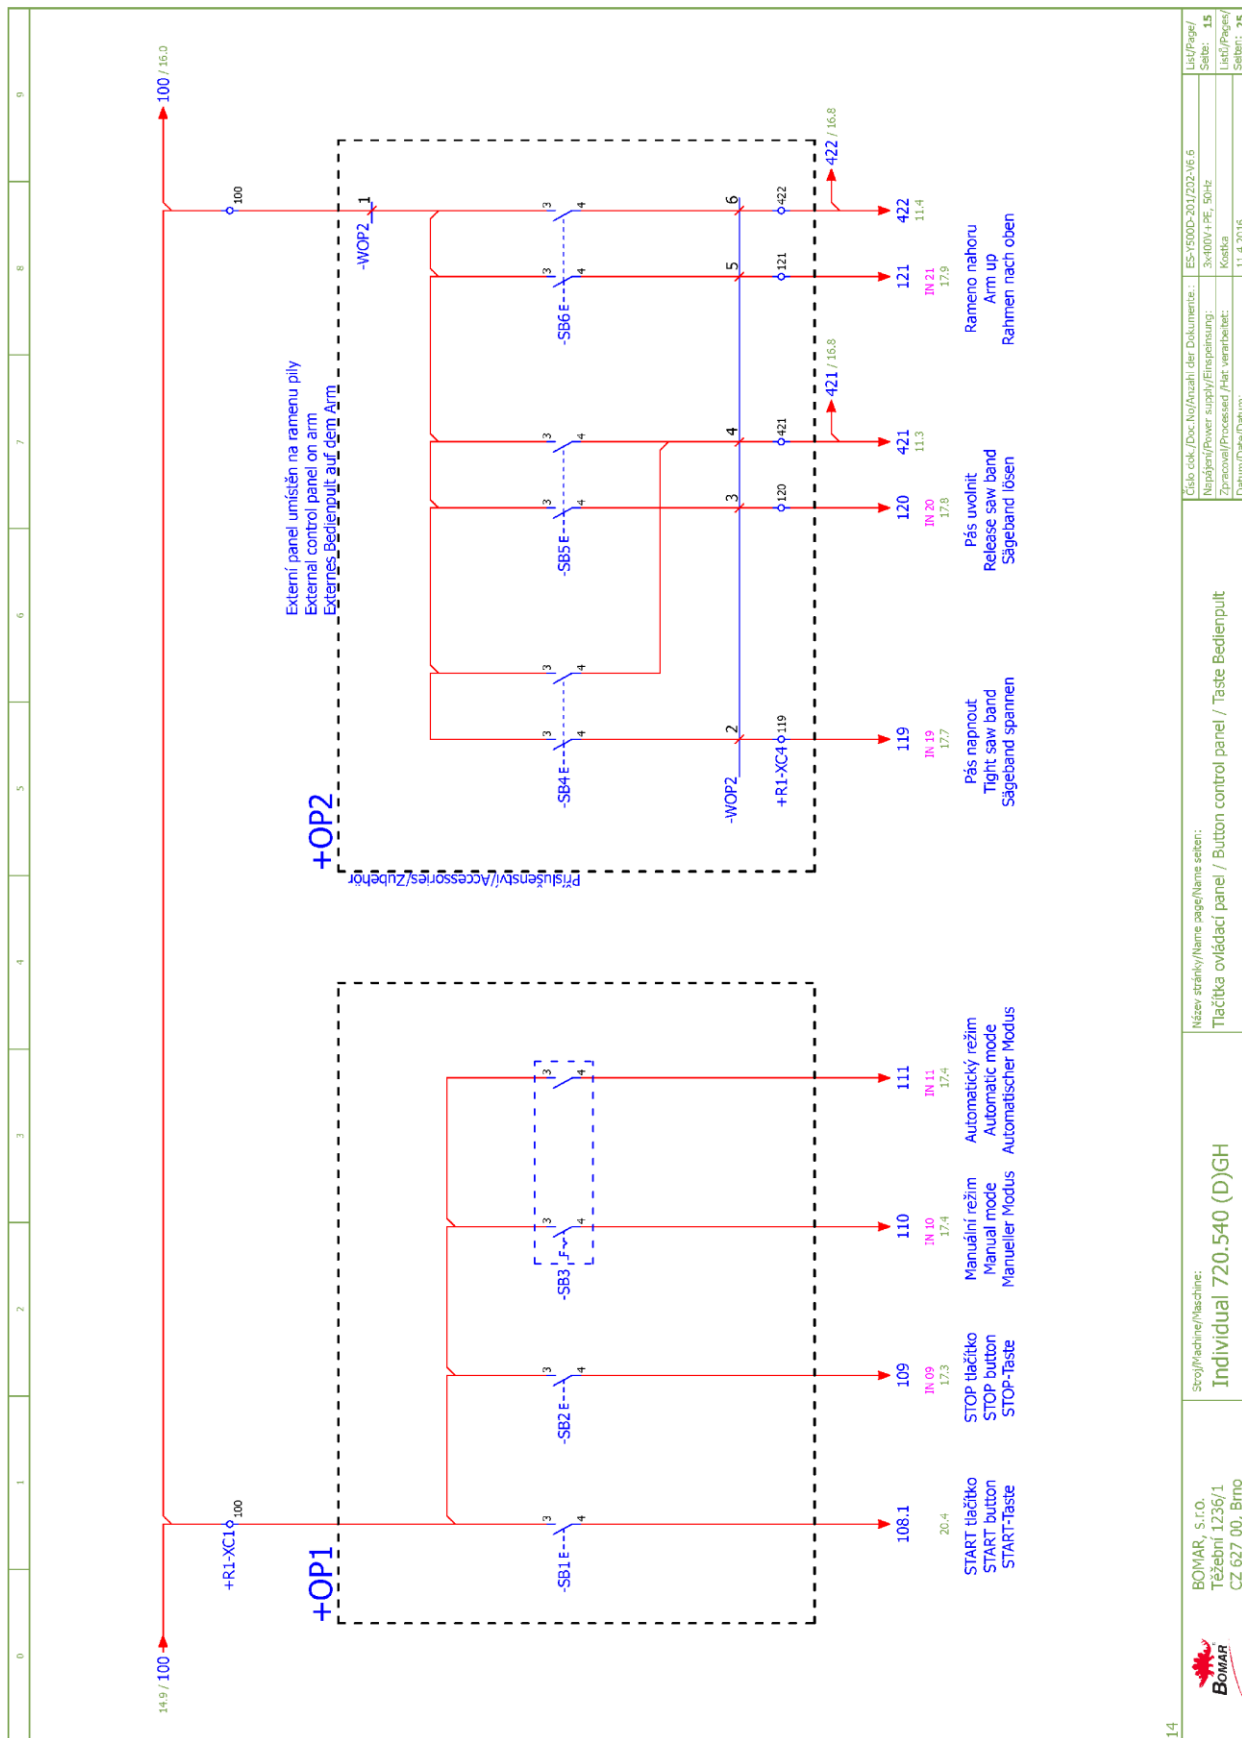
14.9 / 100
100 / 16.0

+OP1
+R1-XC1 100
-SB1 E 3 4
108.1
20.4
START tlačítko
START button
START-Taste

-SB2 E 3 4
109
IN 09
17.3
STOP tlačítko
STOP button
STOP-Taste

-SB3 F 3 4
110
IN 10
17.4
Manuální režim
Manual mode
Manueller Modus

3 4
111
IN 11
17.4
Automatický režim
Automatic mode
Automatischer Modus

+OP2
Příslušenství/Accessories/Zubehör
Externí panel umístěn na rameni pily
External control panel on arm
Externes Bedienpult auf dem Arm

100
-WOP2 1
-SB4 E 3 4
2
-WOP2
+R1-XC4 119
119
IN 19
17.7
Pás napnout
Tight saw band
Sägeband spannen

3 4
-SB5 E 3 4
3
120
120
IN 20
17.8
3 4
4
421
421
11.3
421 / 16.8
Pás uvolnit
Release saw band
Sägeband lösen

-SB6 E 3 4
5
121
121
IN 21
17.9
3 4
6
422
422
11.4
422 / 16.8
Rameno nahoru
Arm up
Rahmen nach oben

BOMAR
BOMAR, s.r.o.
Těžební 1236/1
CZ 627 00, Brno
Stroj/Machine/Maschine:
Individual 720.540 (D)GH
Název stránky/Name page/Name seiten:
Tlačítka ovládací panel / Button control panel / Taste Bedienpult
Číslo dok./Doc.No/Anzahl der Dokumente: ES-Y500D-201/202-V6.6
Napájení/Power supply/Einspeisung: 3x400V+PE, 50Hz
Zpracoval/Processed /Hat verarbeitet: Kostka
Datum/Date/Datum: 11.4.2016
List/Page/ Seite: 15
Listů/Pages/ Seiten: 25
0 1 2 3 4 5 6 7 8 9
14